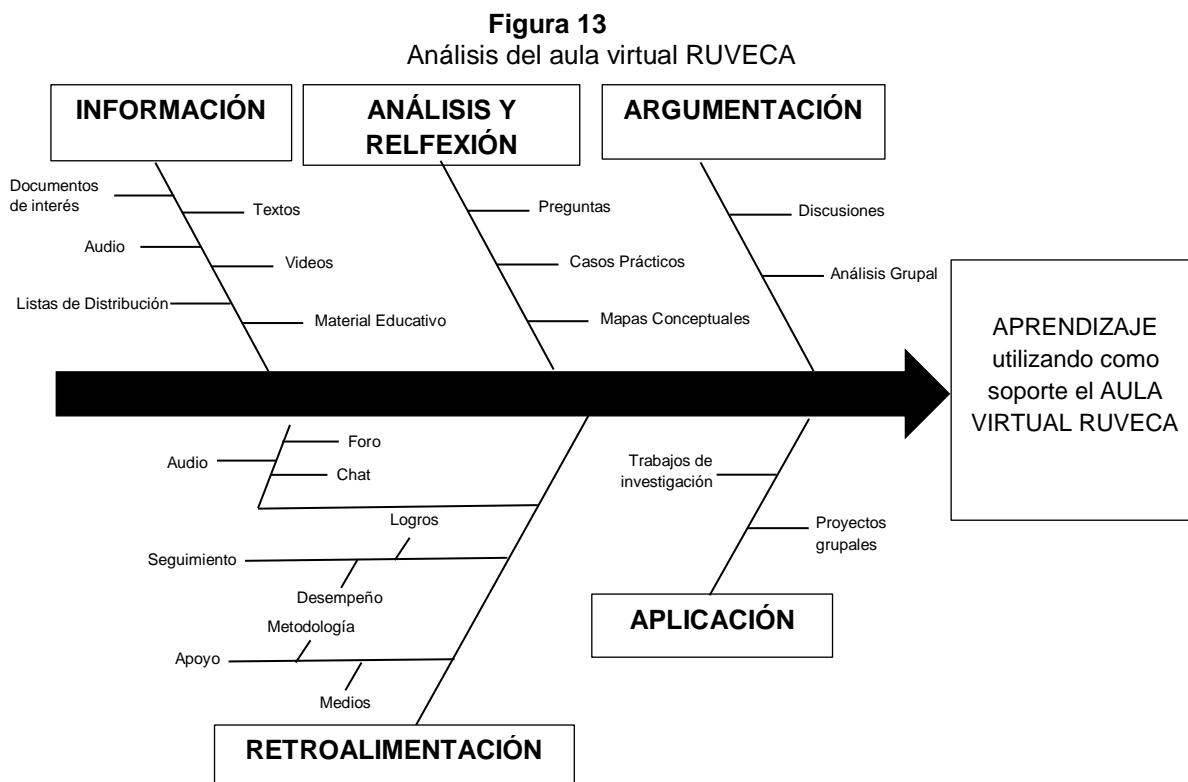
**Figura 13**
Análisis del aula virtual RUVECA

INFORMACIÓN

ANÁLISIS Y RELFEXIÓN

ARGUMENTACIÓN

Documentos de interés
Textos
Audio
Videos
Listas de Distribución
Material Educativo

Preguntas
Casos Prácticos
Mapas Conceptuales

Discusiones
Análisis Grupal

APRENDIZAJE utilizando como soporte el AULA VIRTUAL RUVECA

Foro
Audio
Chat
Logros
Seguimiento
Desempeño
Metodología
Apoyo
Medios

Trabajos de investigación
Proyectos grupales

APLICACIÓN

RETROALIMENTACIÓN